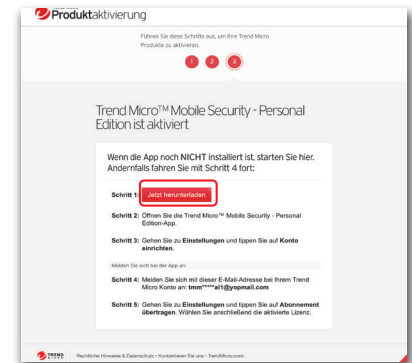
Produktaktivierung

Führen Sie diese Schritte aus, um Ihre Trend Micro Produkte zu aktivieren.

1 2 3

Trend Micro™ Mobile Security - Personal Edition ist aktiviert

Wenn die App noch NICHT installiert ist, starten Sie hier. Andernfalls fahren Sie mit Schritt 4 fort:

Schritt 1: Jetzt herunterladen

Schritt 2: Öffnen Sie die Trend Micro™ Mobile Security - Personal Edition-App.

Schritt 3: Gehen Sie zu Einstellungen und tippen Sie auf Konto einrichten.

Melden Sie sich bei der App an:

Schritt 4: Melden Sie sich mit dieser E-Mail-Adresse bei Ihrem Trend Micro Konto an: tmm*****al1@yopmail.com

Schritt 5: Gehen Sie zu Einstellungen und tippen Sie auf Abonnement übertragen. Wählen Sie anschließend die aktivierte Lizenz.

TREND MICRO Rechtliche Hinweise & Datenschutz • Kontaktieren Sie uns • TrendMicro.com